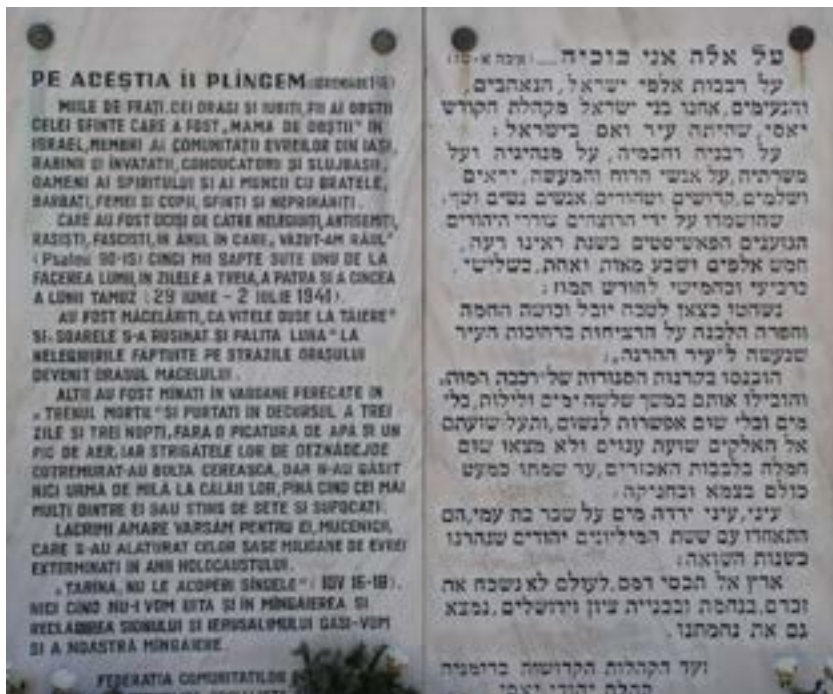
PE ACEȘTIA ÎI PLÎNGEM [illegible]

MIILE DE FRAȚI, CEI DRAGI ȘI IUBIȚI, FII AI OBȘTII CELEI SFINTE CARE A FOST „MAMA DE OBȘTII" ÎN ISRAEL, MEMBRI AI COMUNITĂȚII EVREILOR DIN IAȘI, RABINI ȘI ÎNVĂȚAȚI, CONDUCĂTORI ȘI SLUJBAȘI, OAMENI AI SPIRITULUI ȘI AI MUNCII CU BRAȚELE, BĂRBAȚI, FEMEI ȘI COPII, SFINȚI ȘI NEPRIHĂNIȚI.

CARE AU FOST UCIȘI DE CĂTRE NELEGIUIȚI, ANTISEMIȚI, RASIȘTI, FASCIȘTI, ÎN ANUL ÎN CARE „VĂZUT-AM RĂUL" (Psalmi 90-15) CINCI MII ȘAPTE SUTE UNU DE LA FACEREA LUMII, ÎN ZILELE A TREIA, A PATRA ȘI A CINCEA A LUNII TAMUZ (29 IUNIE - 2 IULIE 1941).

AU FOST MĂCELĂRIȚI, CA VITELE DUSE LA TĂIERE" ȘI SOARELE S-A RUȘINAT ȘI PĂLITĂ LUNA" LA NELEGIUIRILE FĂPTUITE PE STRĂZILE ORAȘULUI DEVENIT ORAȘUL MĂCELULUI.

ALȚII AU FOST MÎNAȚI ÎN VAGOANE FERECATE ÎN „TRENUL MORȚII" ȘI PURTAȚI ÎN DECURSUL A TREI ZILE ȘI TREI NOPȚI, FĂRĂ O PICĂTURĂ DE APĂ ȘI UN PIC DE AER; IAR STRIGĂTELE LOR DE DEZNĂDEJDE CUTREMURAT-AU BOLTA CEREASCĂ, DAR N-AU GĂSIT NICI URMĂ DE MILĂ LA CĂLĂII LOR, PÎNĂ CÎND CEI MAI MULȚI DINTRE EI SAU STINS DE SETE ȘI SUFOCAȚI.

LACRIMI AMARE VĂRSĂM PENTRU EI, MUCENICII, CARE S-AU ALĂTURAT CELOR ȘASE MILIOANE DE EVREI EXTERMINAȚI ÎN ANII HOLOCAUSTULUI.

„ȚARINA, NU LE ACOPERI SÎNGELE" (IOV 16-18). NICI CÎND NU-I VOM UITA ȘI ÎN MÎNGÎIEREA ȘI RECLĂDIREA SIONULUI ȘI IERUSALIMULUI GĂSI-VOM ȘI A NOASTRĂ MÎNGÎIERE.

FEDERAȚIA COMUNITĂȚILOR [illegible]

על אלה אני בוכיה... (איכה א-טז)
על רבבות אלפי ישראל, הנאהבים, והנעימים, אחנו בני ישראל מקהלת הקודש יאסי, שהיתה עיר ואם בישראל;
על רבניה והכמיה, על מנהיגיה ועל משרתיה, על אנשי הרוח והמעשה, ירא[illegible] ושלמים, קדושים וטהורים, אנשים נשים וטף, שהושמדו על ידי הרוצחים שונאי היהודים הנגעים הפאשיסטים בשנת ראינו רעה, חמש אלפים ושבע מאות ואחת, בשלישי, ברביעי ובחמישי לחודש תמוז;
נשחטו כצאן לטבח יובל וכושה החמה והחרה הלבנה על הרציחות ברחובות העיר שנעשה ל"עיר ההרגה".
הוכנסו בקרונות המסוגרות של "רכבת המוות" והובילו אותם במשך שלשה ימים ולילות, בלי מים ובלי שום אפשרות לנשום, והקול שועתם אל האלקים שועה עגום ולא מצאו שום חמלה בלבבות האכזרים, עד שמתו כמעט כולם בצמא ובחניקה.
עיני, עיני ירדה מים על שבר בת עמי, הם התאחדו עם ששת המיליונים יהודים שנהרגו בשנות השואה.
ארץ אל תכסי דמם. לעולם לא נשכח את זכרם, בנחמת ובבניית ציון וירושלים, נמצא גם את נחמתנו.

ועד הקהלות הקדושה ברומניה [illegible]